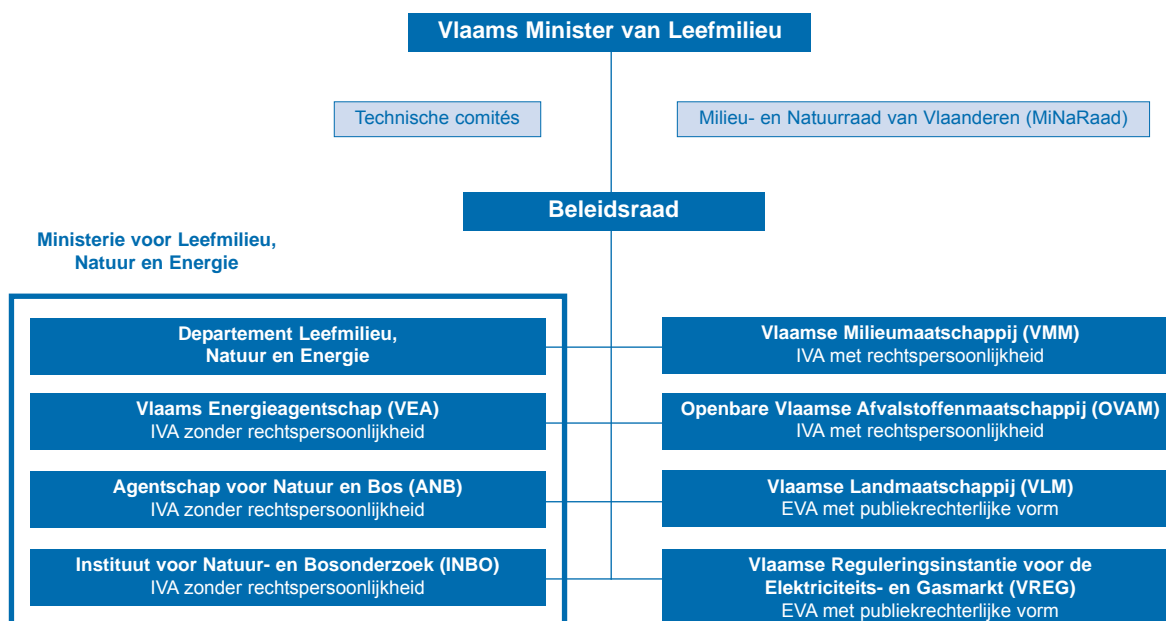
Vlaams Minister van Leefmilieu

Technische comités

Milieu- en Natuurraad van Vlaanderen (MiNaRaad)

Beleidsraad

Ministerie voor Leefmilieu, Natuur en Energie

Departement Leefmilieu, Natuur en Energie

Vlaams Energieagentschap (VEA)
IVA zonder rechtspersoonlijkheid

Agentschap voor Natuur en Bos (ANB)
IVA zonder rechtspersoonlijkheid

Instituut voor Natuur- en Bosonderzoek (INBO)
IVA zonder rechtspersoonlijkheid

Vlaamse Milieumaatschappij (VMM)
IVA met rechtspersoonlijkheid

Openbare Vlaamse Afvalstoffenmaatschappij (OVAM)
IVA met rechtspersoonlijkheid

Vlaamse Landmaatschappij (VLM)
EVA met publiekrechterlijke vorm

Vlaamse Reguleringsinstantie voor de Elektriciteits- en Gasmarkt (VREG)
EVA met publiekrechterlijke vorm